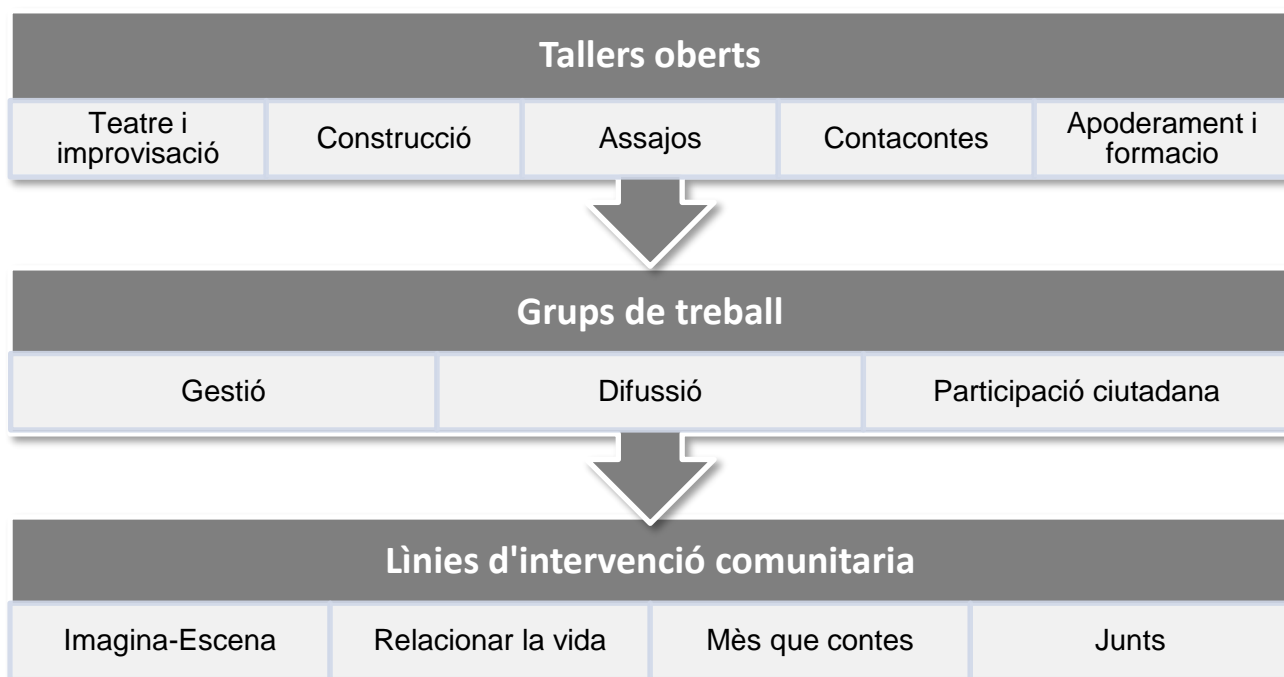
Tallers oberts

Teatre i improvisació

Construcció

Assajos

Contacontes

Apoderament i formacio

Grups de treball

Gestió

Difussió

Participació ciutadana

Lìnies d'intervenció comunitaria

Imagina-Escena

Relacionar la vida

Mès que contes

Junts